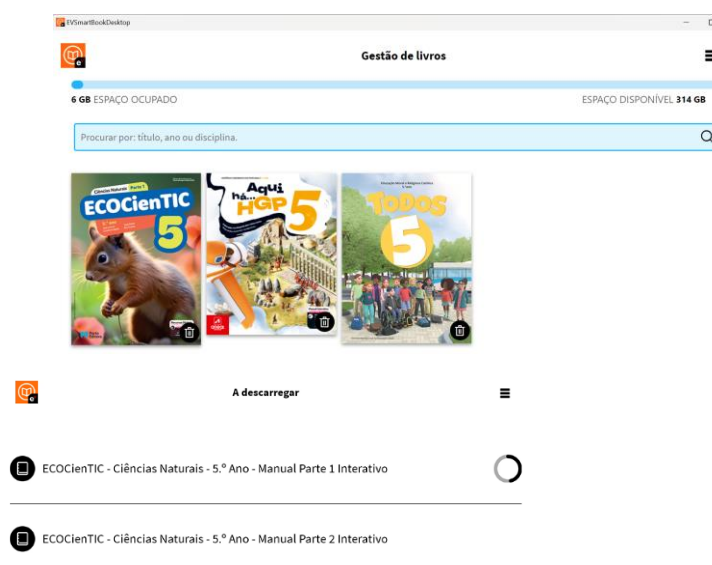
EVSmartBookDesktop

Gestão de livros

6 GB ESPAÇO OCUPADO

ESPAÇO DISPONÍVEL 314 GB

Procurar por: título, ano ou disciplina.

Ciências Naturais Parte 1
ECOCienTIC
5

Aqui há... HGP 5

TODOS 5

A descarregar

ECOCienTIC - Ciências Naturais - 5.º Ano - Manual Parte 1 Interativo

ECOCienTIC - Ciências Naturais - 5.º Ano - Manual Parte 2 Interativo